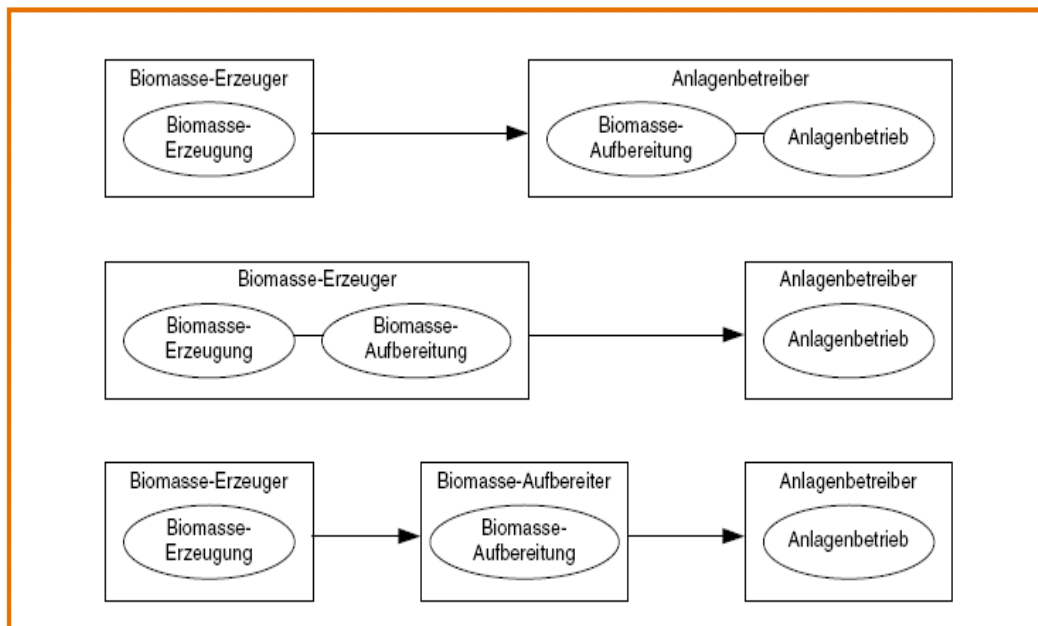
Biomasse-Erzeuger

Biomasse-Erzeugung

Anlagenbetreiber

Biomasse-Aufbereitung

Anlagenbetrieb

Biomasse-Erzeuger

Biomasse-Erzeugung

Biomasse-Aufbereitung

Anlagenbetreiber

Anlagenbetrieb

Biomasse-Erzeuger

Biomasse-Erzeugung

Biomasse-Aufbereiter

Biomasse-Aufbereitung

Anlagenbetreiber

Anlagenbetrieb